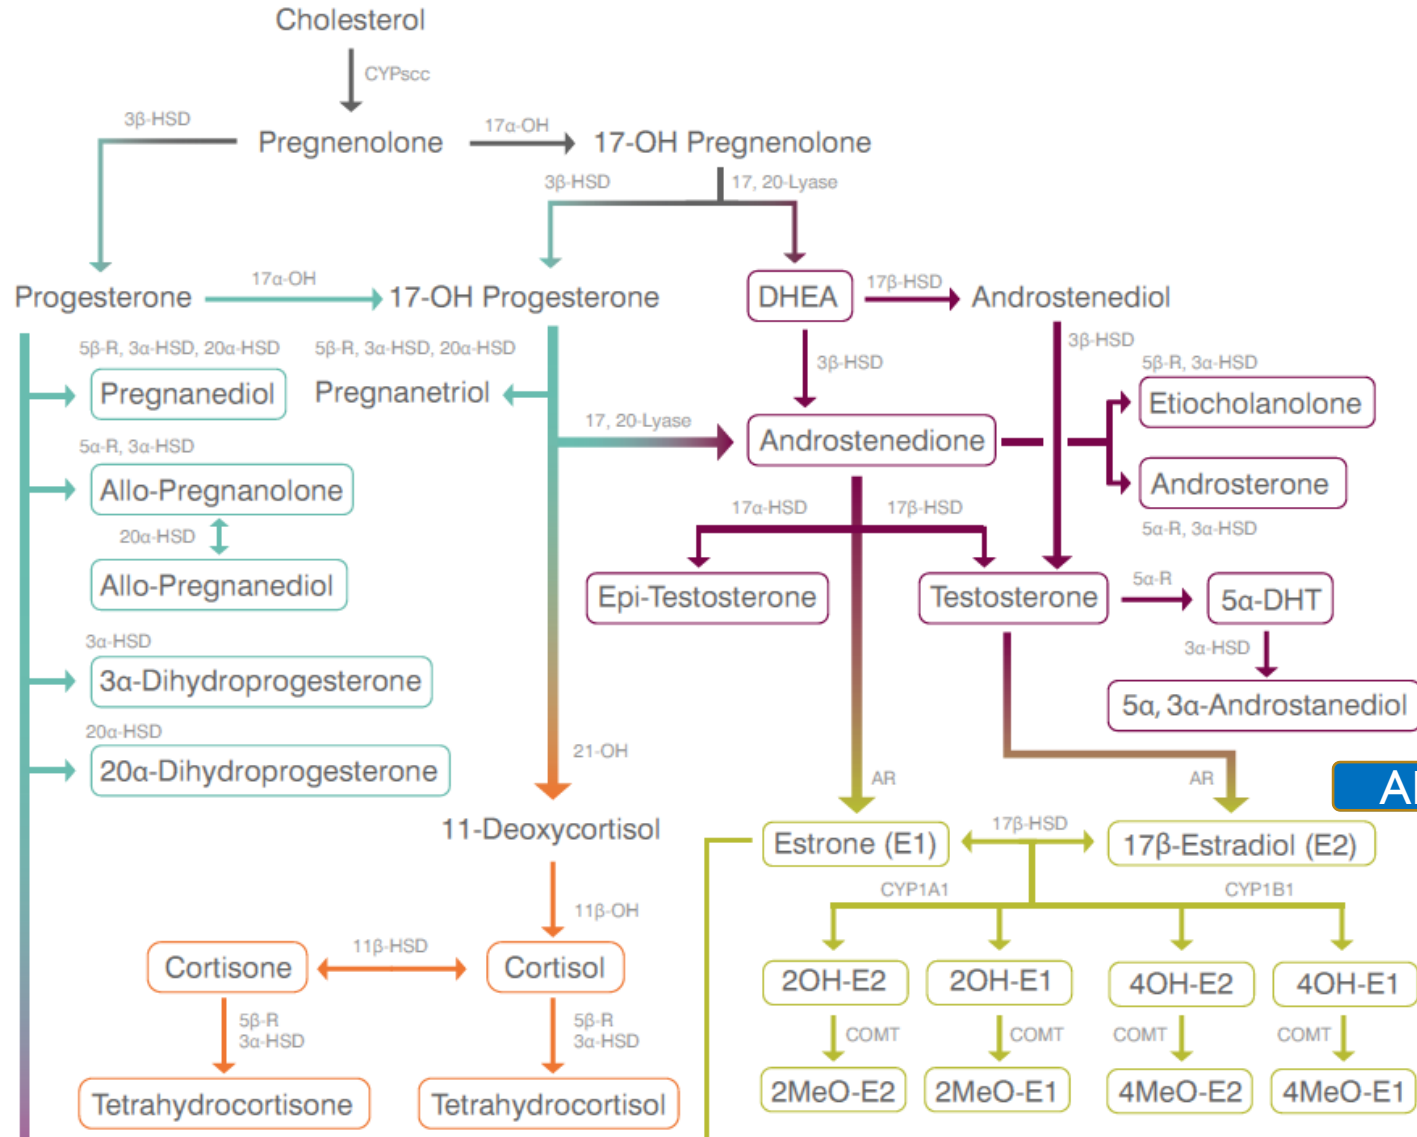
Cholesterol
CYPscc
3β-HSD
Pregnenolone
17α-OH
17-OH Pregnenolone
3β-HSD
17, 20-Lyase
Progesterone
17α-OH
17-OH Progesterone
DHEA
17β-HSD
Androstenediol
5β-R, 3α-HSD, 20α-HSD
5β-R, 3α-HSD, 20α-HSD
3β-HSD
3β-HSD
5β-R, 3α-HSD
Pregnanediol
Pregnanetriol
Etiocholanolone
17, 20-Lyase
Androstenedione
5α-R, 3α-HSD
Allo-Pregnanolone
Androsterone
20α-HSD
5α-R, 3α-HSD
17α-HSD
17β-HSD
Allo-Pregnanediol
Epi-Testosterone
Testosterone
5α-R
5α-DHT
3α-HSD
3α-HSD
3α-Dihydroprogesterone
5α, 3α-Androstanediol
20α-HSD
21-OH
20α-Dihydroprogesterone
AR
AR
A
11-Deoxycortisol
Estrone (E1)
17β-HSD
17β-Estradiol (E2)
CYP1A1
CYP1B1
11β-OH
Cortisone
11β-HSD
Cortisol
2OH-E2
2OH-E1
4OH-E2
4OH-E1
5β-R
3α-HSD
5β-R
3α-HSD
COMT
COMT
COMT
COMT
Tetrahydrocortisone
Tetrahydrocortisol
2MeO-E2
2MeO-E1
4MeO-E2
4MeO-E1